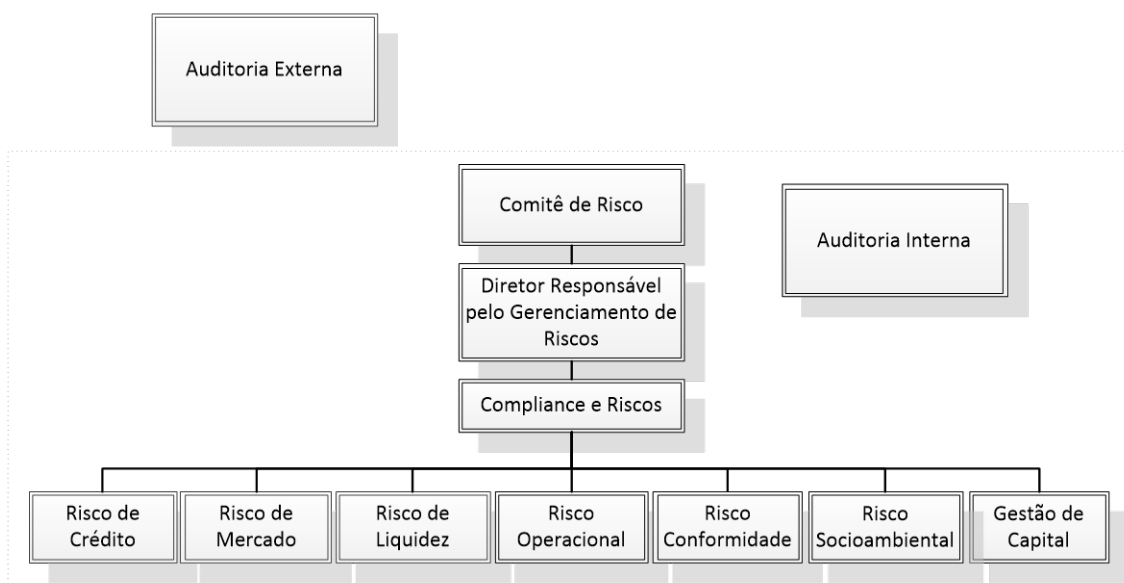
Auditoria Externa

Comitê de Risco

Auditoria Interna

Diretor Responsável pelo Gerenciamento de Riscos

Compliance e Riscos

Risco de Crédito

Risco de Mercado

Risco de Liquidez

Risco Operacional

Risco Conformidade

Risco Socioambiental

Gestão de Capital